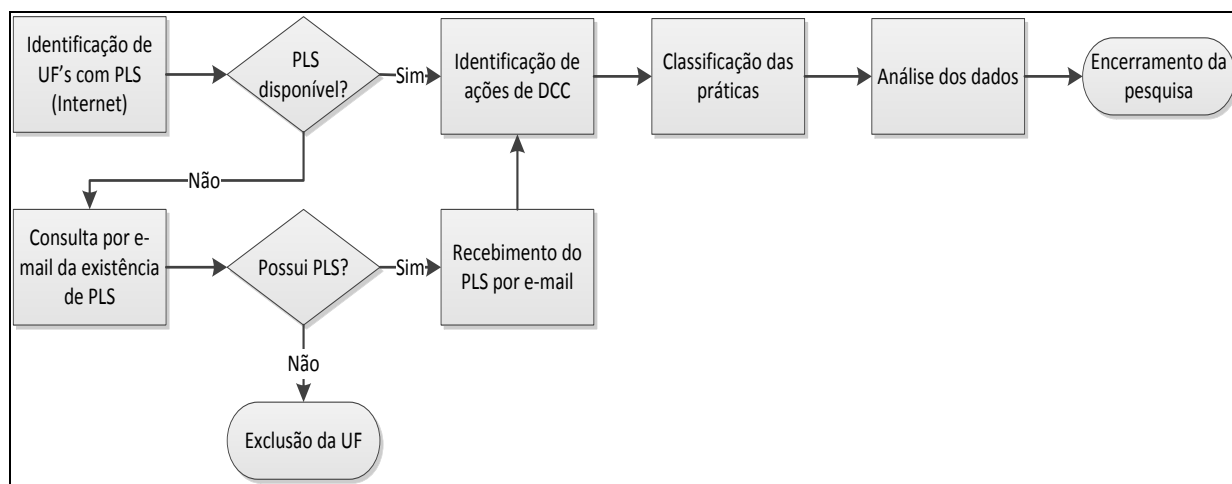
Identificação de UF's com PLS (Internet)

PLS disponível?

Sim

Identificação de ações de DCC

Classificação das práticas

Análise dos dados

Encerramento da pesquisa

Não

Consulta por e-mail da existência de PLS

Possui PLS?

Sim

Recebimento do PLS por e-mail

Não

Exclusão da UF